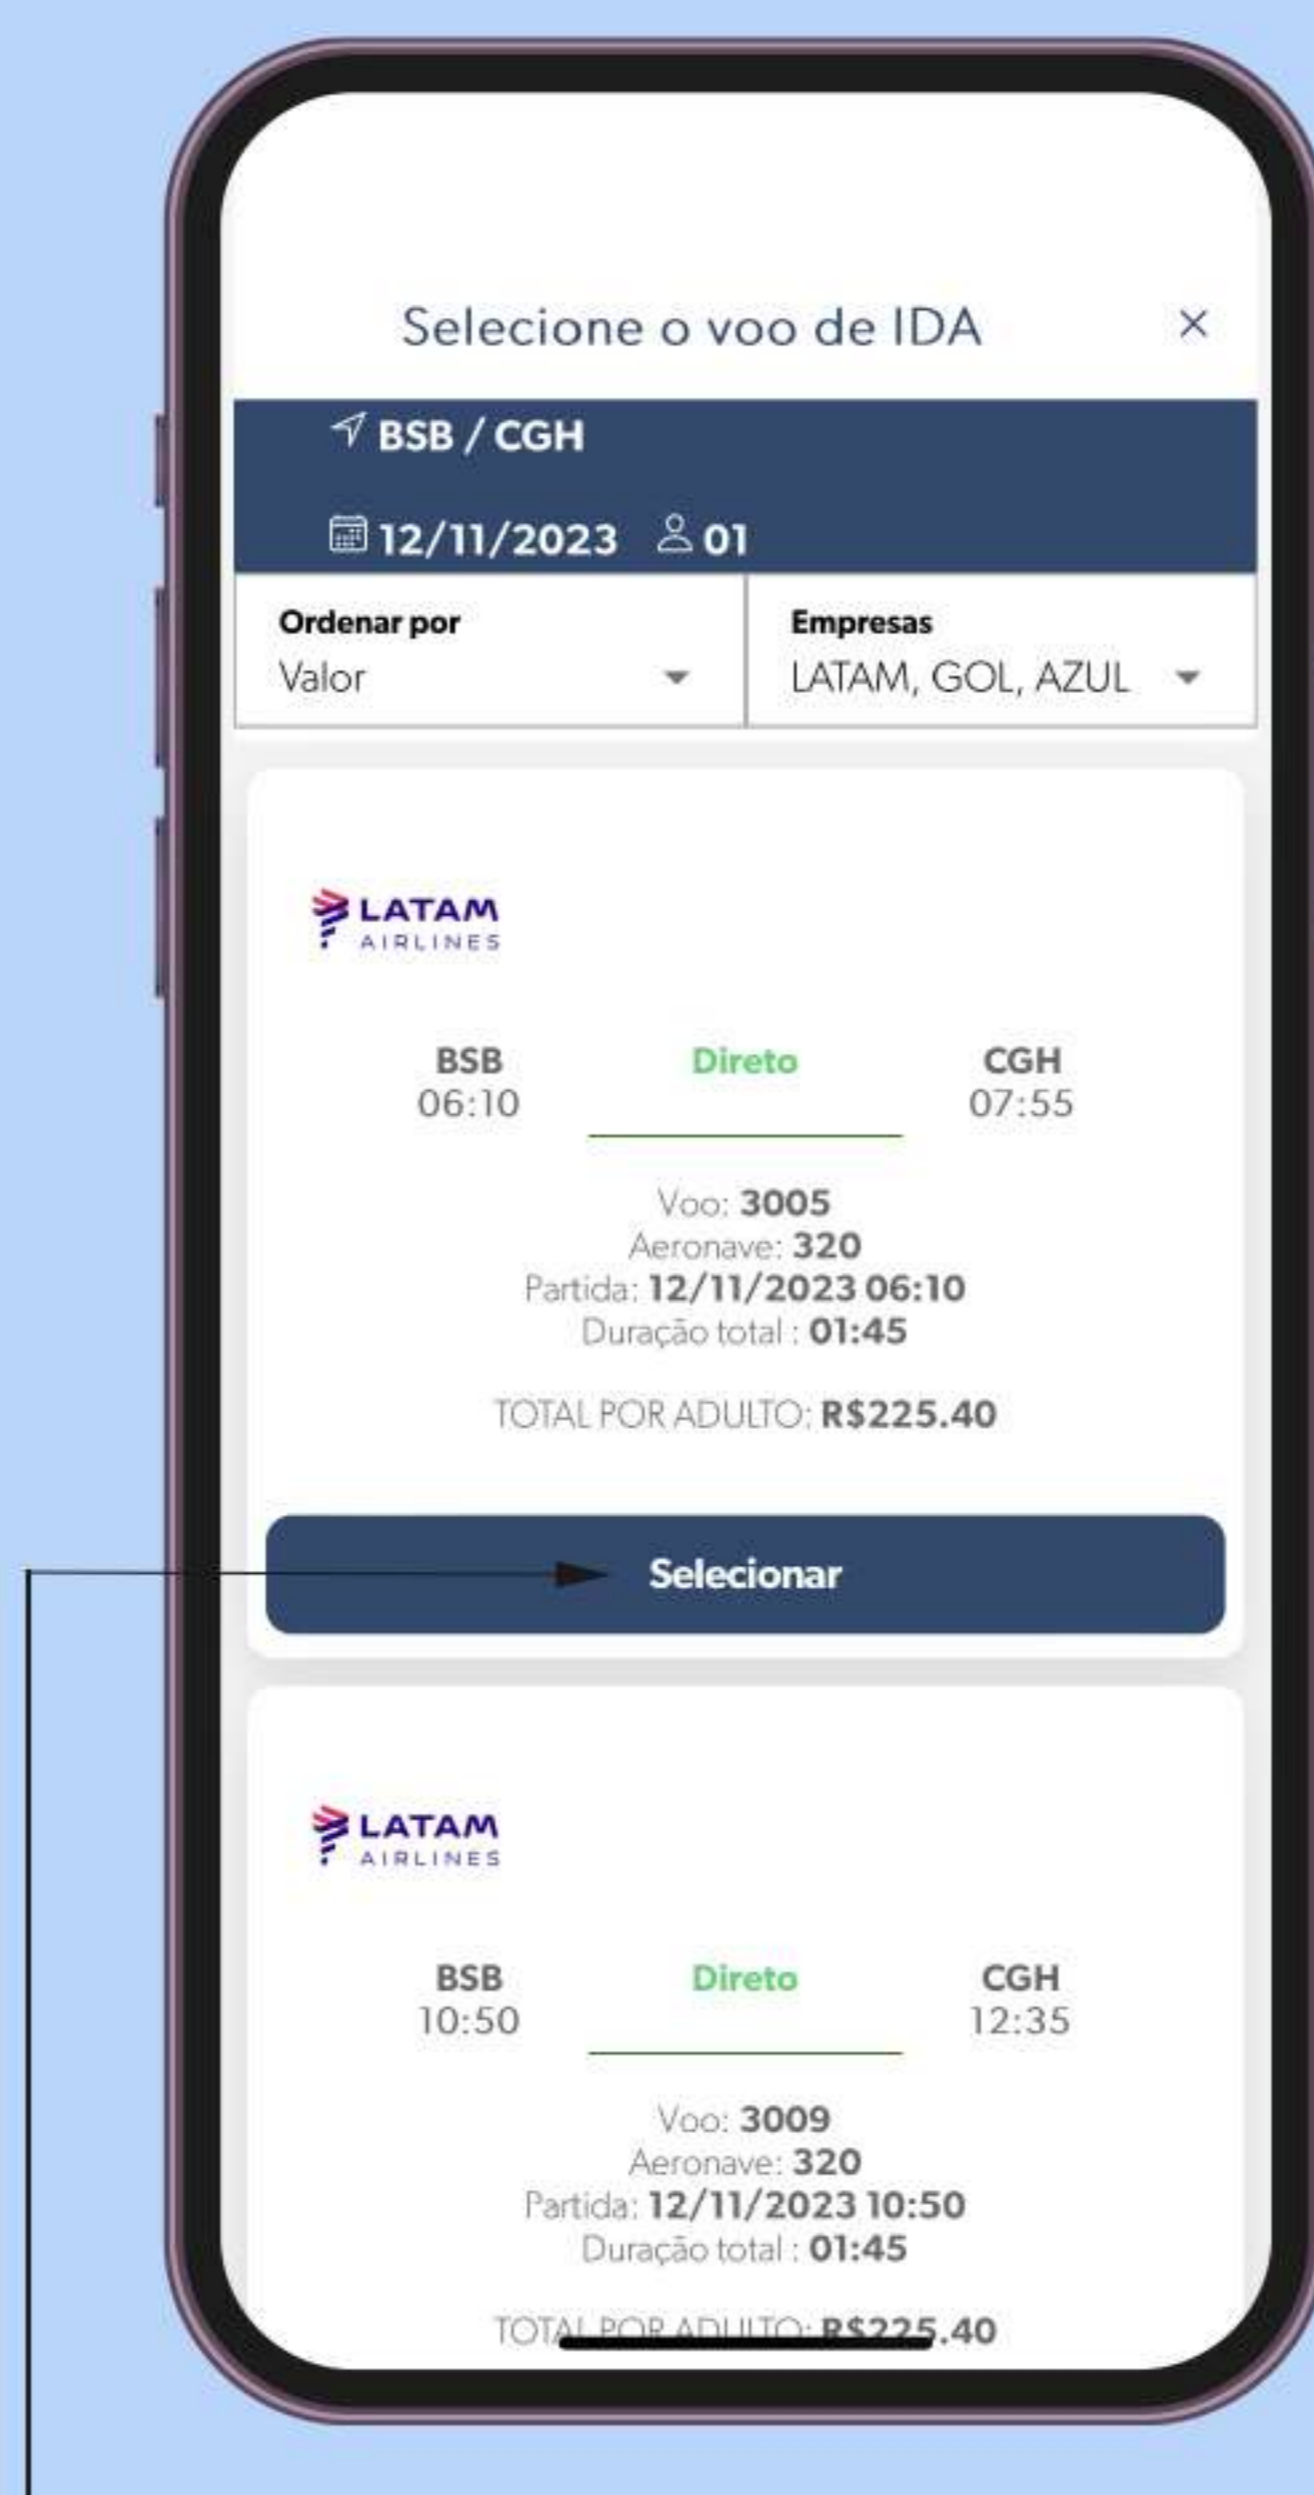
Selecione o voo de IDA ×

BSB / CGH

12/11/2023 01

Ordenar por
Valor

Empresas
LATAM, GOL, AZUL

LATAM AIRLINES

BSB 06:10
Direto
CGH 07:55

Voo: 3005
Aeronave: 320
Partida: 12/11/2023 06:10
Duração total : 01:45

TOTAL POR ADULTO: R$225.40

Selecionar

LATAM AIRLINES

BSB 10:50
Direto
CGH 12:35

Voo: 3009
Aeronave: 320
Partida: 12/11/2023 10:50
Duração total : 01:45

TOTAL POR ADULTO: R$225.40